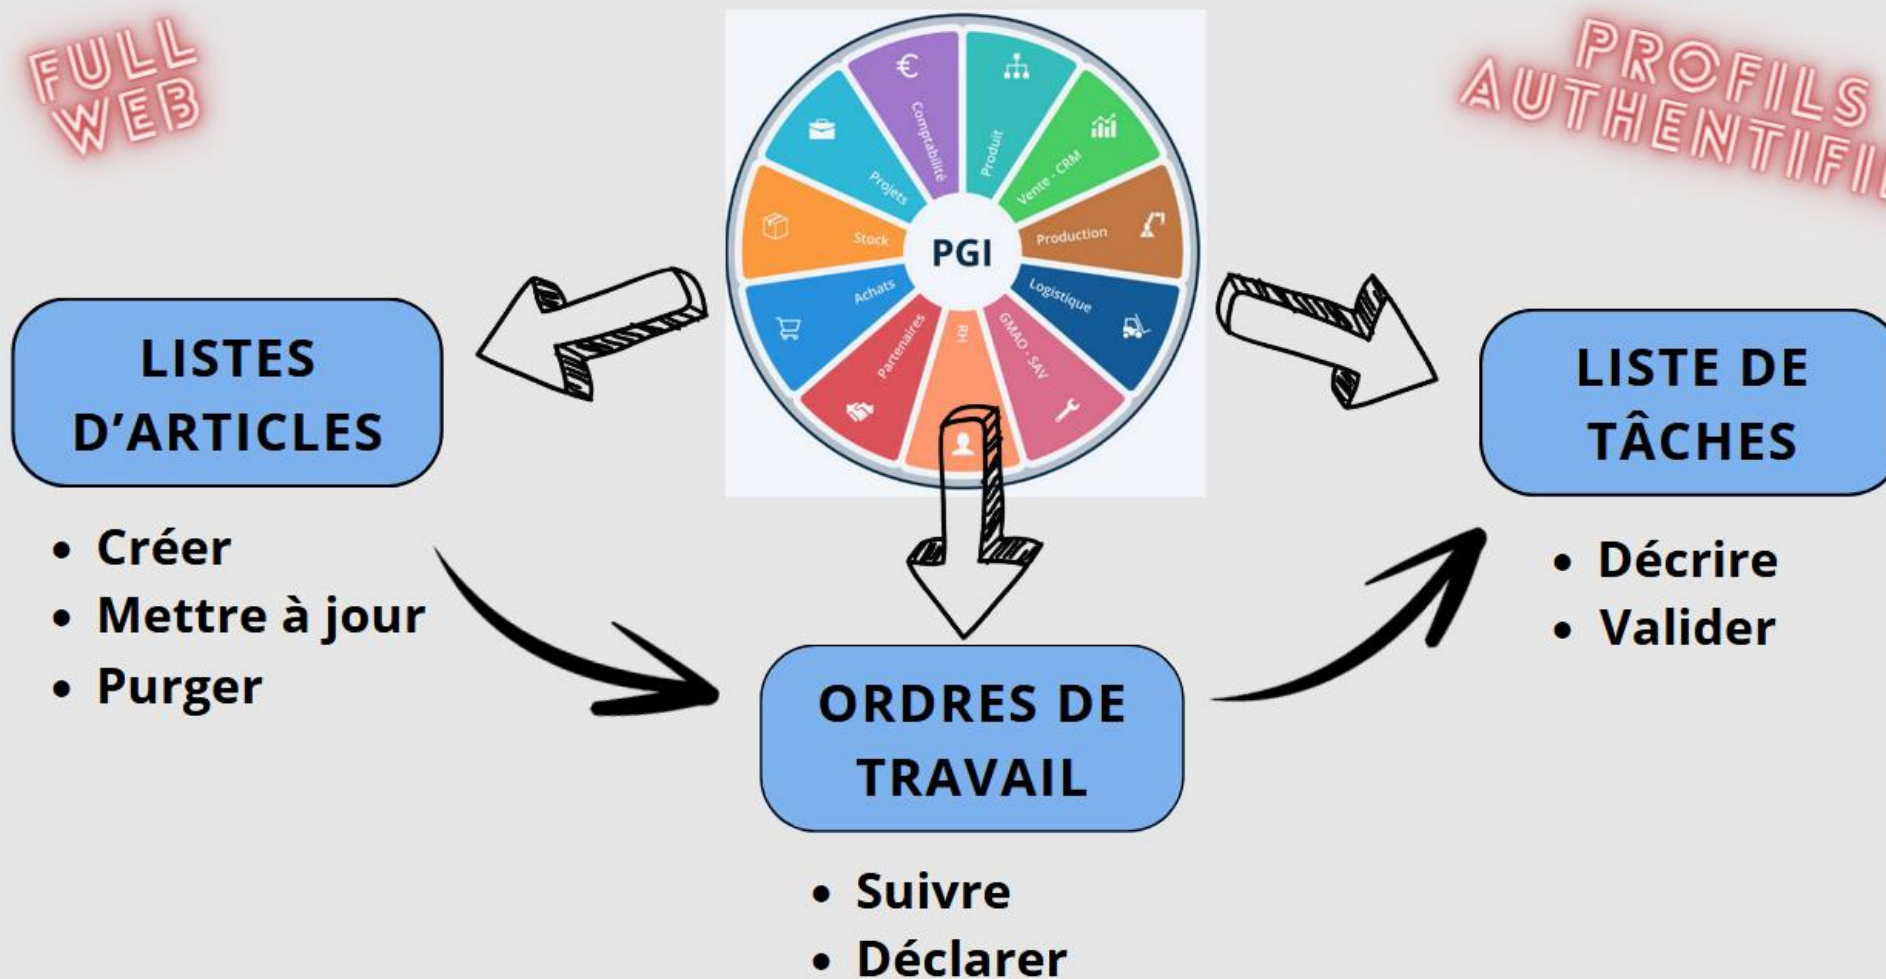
FULL WEB

PROFILS AUTHENTIFI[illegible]

Comptabilité
Produit
Vente - CRM
Production
Logistique
GMAO - SAV
RH
Partenaires
Achats
Stock
Projets
PGI

LISTES D'ARTICLES

• Créer
• Mettre à jour
• Purger

LISTE DE TÂCHES

• Décrire
• Valider

ORDRES DE TRAVAIL

• Suivre
• Déclarer